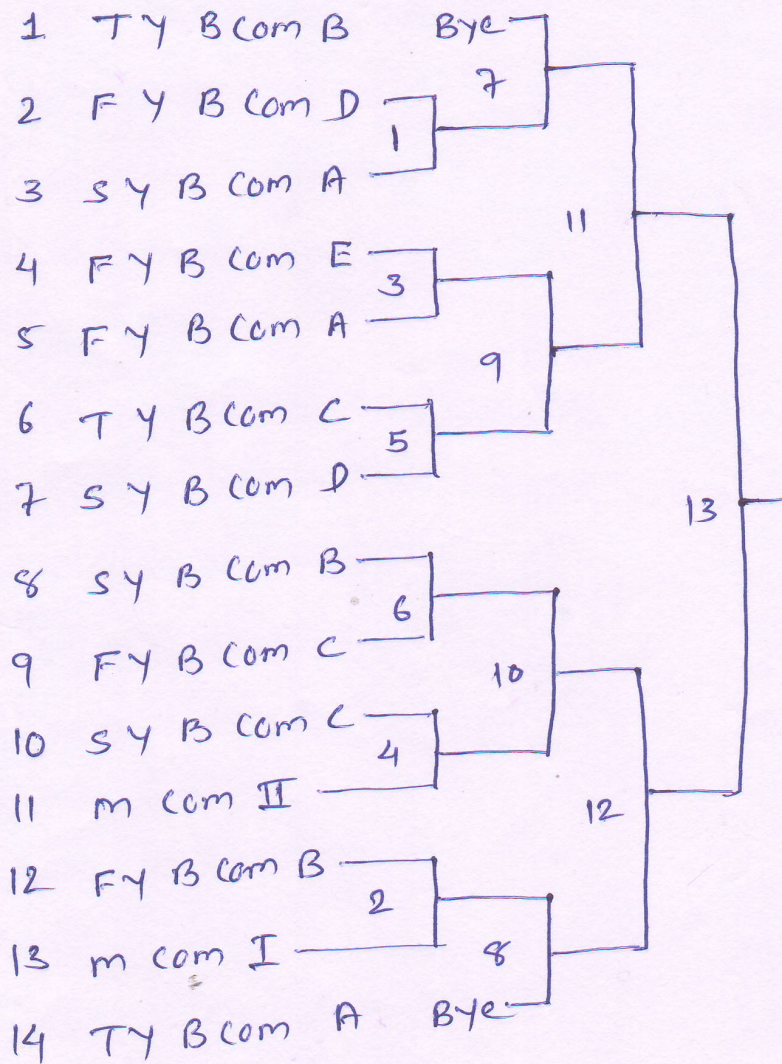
1 T Y B Com B Bye
2 F Y B Com D
3 S Y B Com A
4 F Y B Com E
5 F Y B Com A
6 T Y B Com C
7 S Y B Com D
8 S Y B Com B
9 F Y B Com C
10 S Y B Com C
11 M Com II
12 F Y B Com B
13 M Com I
14 T Y B Com A Bye

7
1
11
3
9
5
13
6
10
4
12
2
8